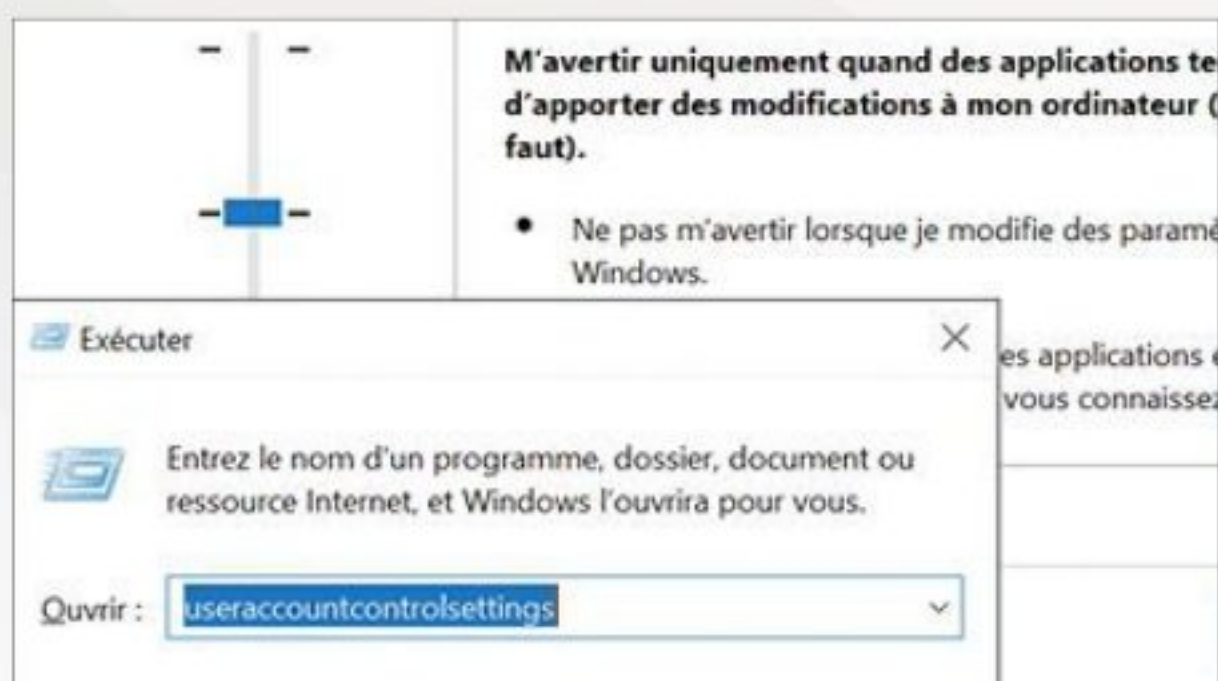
M'avertir uniquement quand des applications te
d'apporter des modifications à mon ordinateur (
faut).

• Ne pas m'avertir lorsque je modifie des paramè
Windows.

es applications
vous connaissez

Exécuter

Entrez le nom d'un programme, dossier, document ou ressource Internet, et Windows l'ouvrira pour vous.

Ouvrir : useraccountcontrolsettings